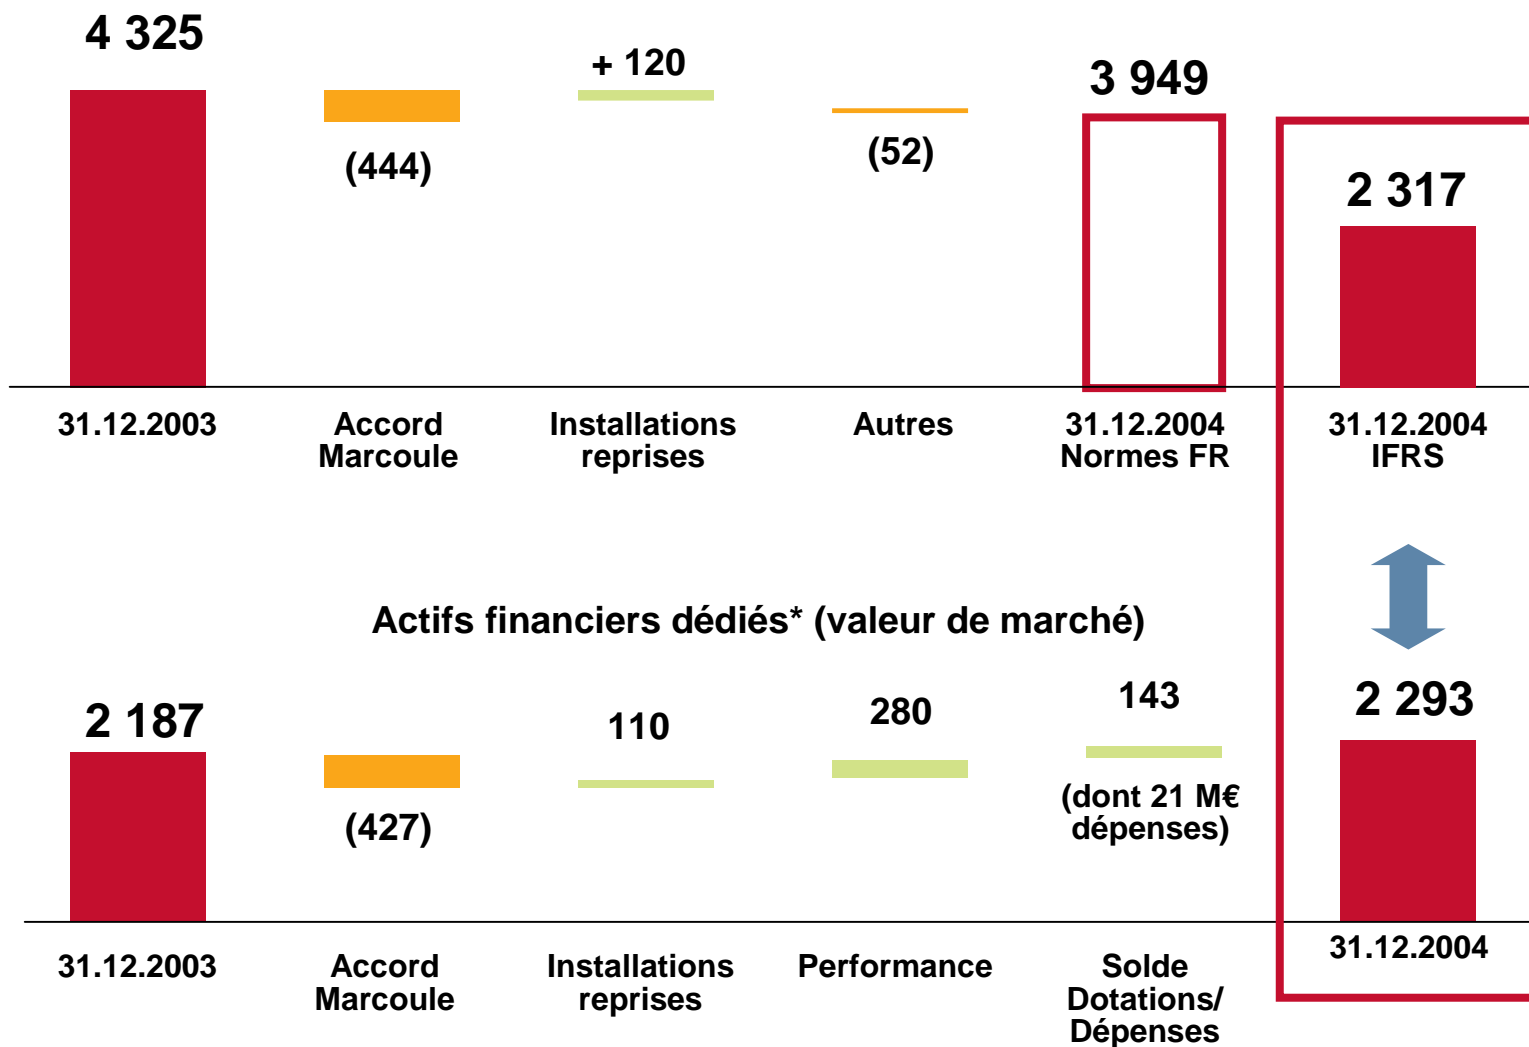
4 325

(444)

+ 120

(52)

3 949

2 317

31.12.2003

Accord Marcoule

Installations reprises

Autres

31.12.2004 Normes FR

31.12.2004 IFRS

Actifs financiers dédiés* (valeur de marché)

2 187

(427)

110

280

143

(dont 21 M€ dépenses)

2 293

31.12.2003

Accord Marcoule

Installations reprises

Performance

Solde Dotations/ Dépenses

31.12.2004